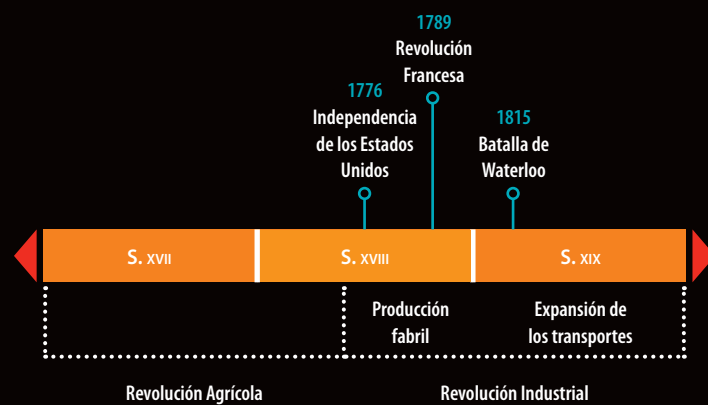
1789
Revolución Francesa

1776
Independencia de los Estados Unidos

1815
Batalla de Waterloo

S. XVII

S. XVIII

S. XIX

Producción fabril

Expansión de los transportes

Revolución Agrícola

Revolución Industrial